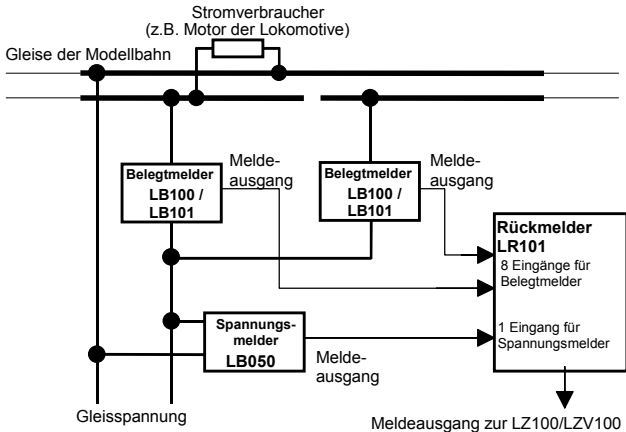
Stromverbraucher
(z.B. Motor der Lokomotive)

Gleise der Modellbahn

Belegtmelder
LB100 /
LB101

Meldeausgang

Belegtmelder
LB100 /
LB101

Meldeausgang

Rückmelder
LR101
8 Eingänge für Belegtmelder

1 Eingang für Spannungsmelder

Spannungsmelder
LB050

Meldeausgang

Gleisspannung

Meldeausgang zur LZ100/LZV100